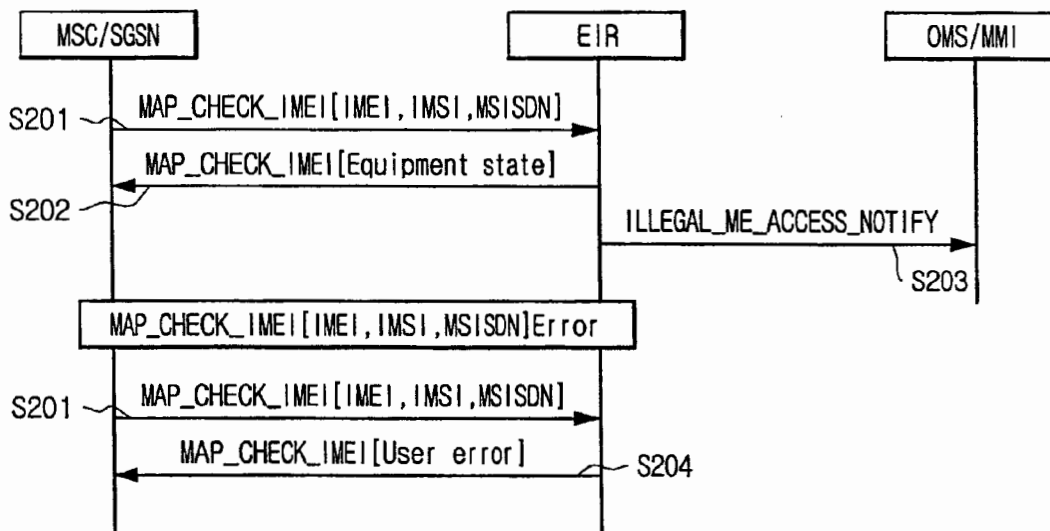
MSC/SGSN

EIR

OMS/MMI

S201

MAP_CHECK_IMEI[IMEI, IMSI, MSISDN]

MAP_CHECK_IMEI[Equipment state]

S202

ILLEGAL_ME_ACCESS_NOTIFY

S203

MAP_CHECK_IMEI[IMEI, IMSI, MSISDN]Error

S201

MAP_CHECK_IMEI[IMEI, IMSI, MSISDN]

MAP_CHECK_IMEI[User error]

S204